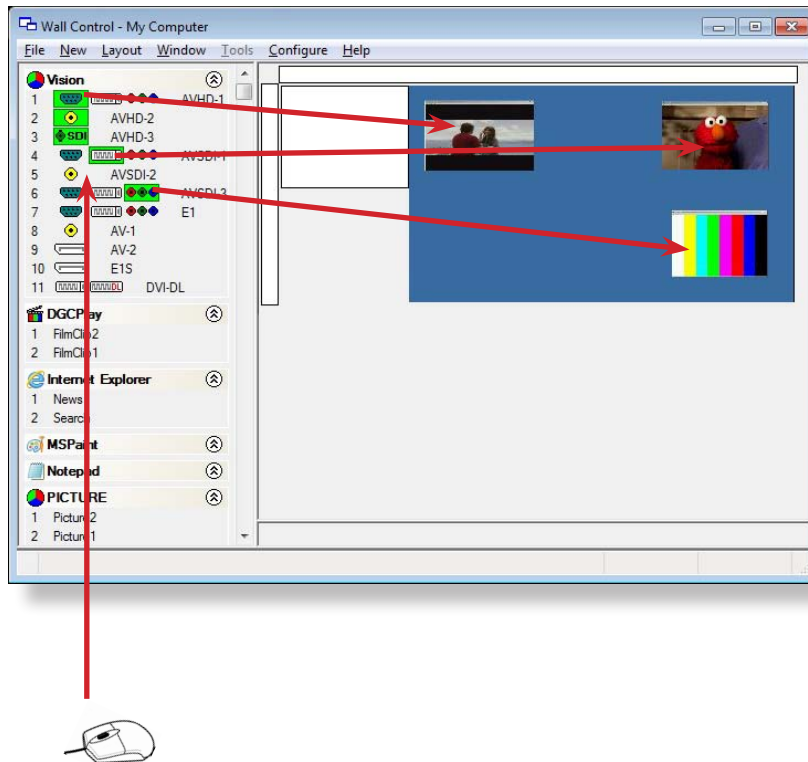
Wall Control - My Computer

File New Layout Window Tools Configure Help

Vision
1 AVHD-1
2 AVHD-2
3 SDI AVHD-3
4 AVSDI-1
5 AVSDI-2
6 AVSDI-3
7 E1
8 AV-1
9 AV-2
10 E1S
11 DVI-DL

DGCPlay
1 FilmClip2
2 FilmClip1

Internet Explorer
1 News
2 Search

MSPaint

Notepad

PICTURE
1 Picture2
2 Picture1